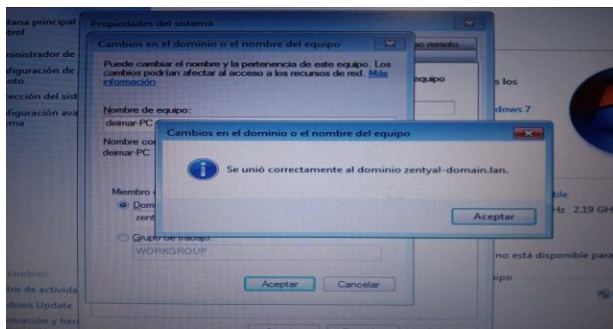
tana principal
trol
inistrador de
figuración de
oto
rección del sist
figuración ava
ema

Propiedades del sistema

Cambios en el dominio o el nombre del equipo

Puede cambiar el nombre y la pertenencia de este equipo. Los cambios podrían afectar al acceso a los recursos de red. Más información

Nombre de equipo:
deimar-PC

Nombre co
deimar-PC

Miembro
Domi
zent

Grupo de trabajo:
WORKGROUP

Aceptar
Cancelar

o remoto
equipo
s los
dows 7
ble
Hz 2.19 GH
no está disponible para
ipo

Cambios en el dominio o el nombre del equipo

Se unió correctamente al dominio zentyal-domain.lan.

Aceptar

tro de activida
dows Update
ación y her